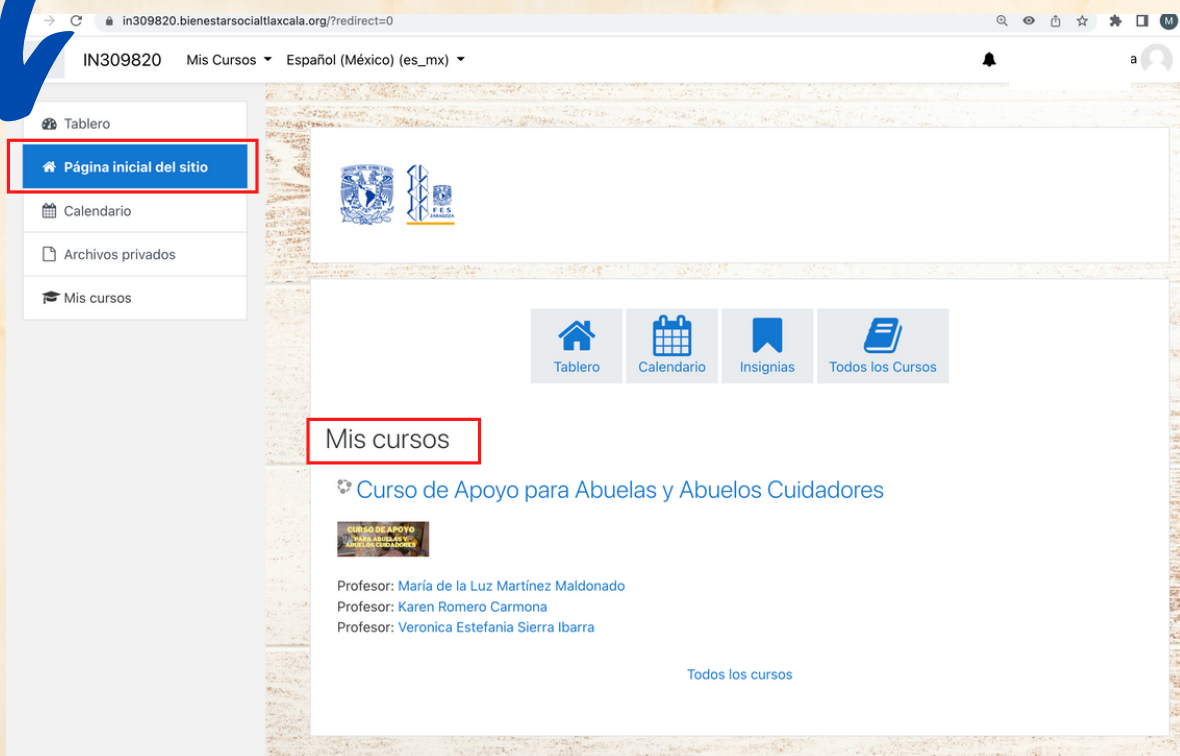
in309820.bienestarsocialtlaxcala.org/?redirect=0

IN309820 Mis Cursos Español (México) (es_mx)

a

Tablero
Página inicial del sitio
Calendario
Archivos privados
Mis cursos

F E S ZARAGOZA

Tablero
Calendario
Insignias
Todos los Cursos

Mis cursos

Curso de Apoyo para Abuelas y Abuelos Cuidadores

CURSO DE APOYO PARA ABUELAS Y ABUELOS CUIDADORES

Profesor: María de la Luz Martínez Maldonado
Profesor: Karen Romero Carmona
Profesor: Veronica Estefania Sierra Ibarra

Todos los cursos